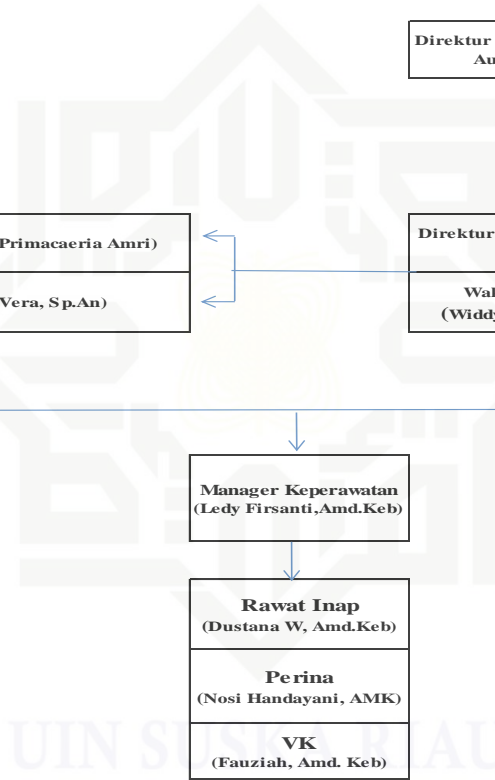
Direktur
Au

Primacaeria Amri)

Vera, Sp.An)

Direktur

Wal
(Widdy

Manager Keperawatan
(Ledy Firsanti,Amd.Keb)

Rawat Inap
(Dustana W, Amd.Keb)

Perina
(Nosi Handayani, AMK)

VK
(Fauziah, Amd. Keb)

UIN SUSKA RIAU